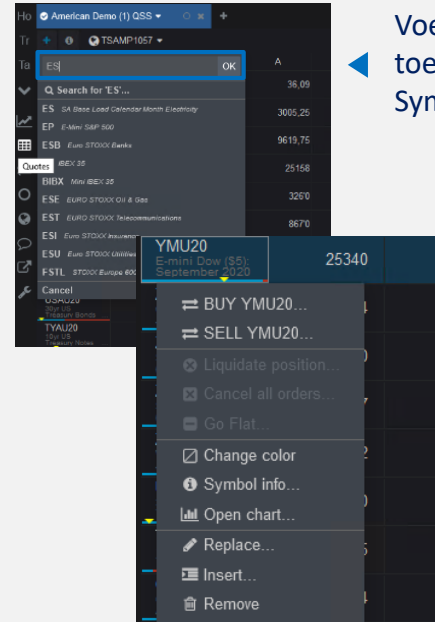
Ho American Demo (1) QSS
Tr TSAMP1057
Ta ES OK
A
Q Search for 'ES'...
ES SA Base Load Calendar Month Electricity 36,09
EP E-Mini S&P 500 3005,25
ESB Euro STOXX Banks 9619,75
Quotes IBEX 35 25158
BIBX Mini IBEX 35
ESE EURO STOXX Oil & Gas 326'0
EST EURO STOXX Telecommunications 867'0
ESI Euro STOXX Insurance
ESU EURO STOXX Utilities
FSTL STOXX Europe 600
Cancel
USAU20
30yr US
Treasury Bonds
TYAU20
10yr US
Treasury Notes

Voe
toe
Sym

YMU20
E-mini Dow ($5):
September 2020
25340

BUY YMU20...
SELL YMU20...
Liquidate position...
Cancel all orders...
Go Flat...
Change color
Symbol info...
Open chart...
Replace...
Insert...
Remove